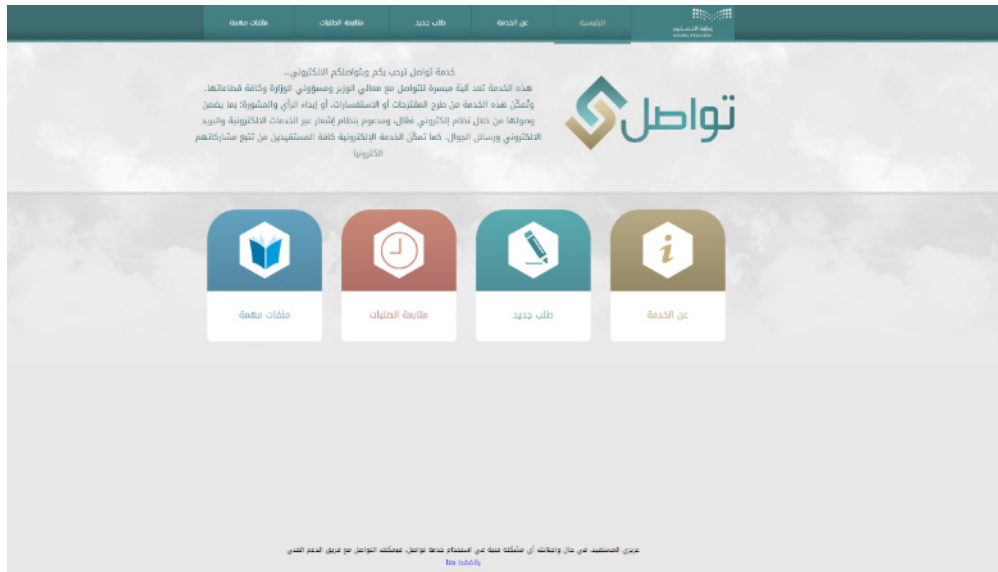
وزارة التعليم
Ministry of Education

الرئيسية
عن الخدمة
طلب جديد
متابعة الطلبات
ملفات مهمة

تواصل

خدمة تواصل ترحب بكم وبتواصلكم الالكتروني..
هذه الخدمة تعد آلية ميسرة للتواصل مع معالي الوزير ومسؤولي الوزارة وكافة قطاعاتها، وتُمكّن هذه الخدمة من طرح المقترحات أو الاستفسارات، أو إبداء الرأي والمشورة؛ بما يضمن وصولها من خلال نظام إلكتروني فعّال، ومدعوم بنظام إشعار عبر الخدمات الالكترونية والبريد الالكتروني ورسائل الجوال. كما تمكّن الخدمة الإلكترونية كافة المستفيدين من تتبع مشاركاتهم الكترونيا

عن الخدمة
طلب جديد
متابعة الطلبات
ملفات مهمة

عزيزي المستفيد، في حال واجهتك أي مشكلة تقنية في استخدام خدمة تواصل، فيمكنك التواصل مع فريق الدعم الفني
بالضغط هنا